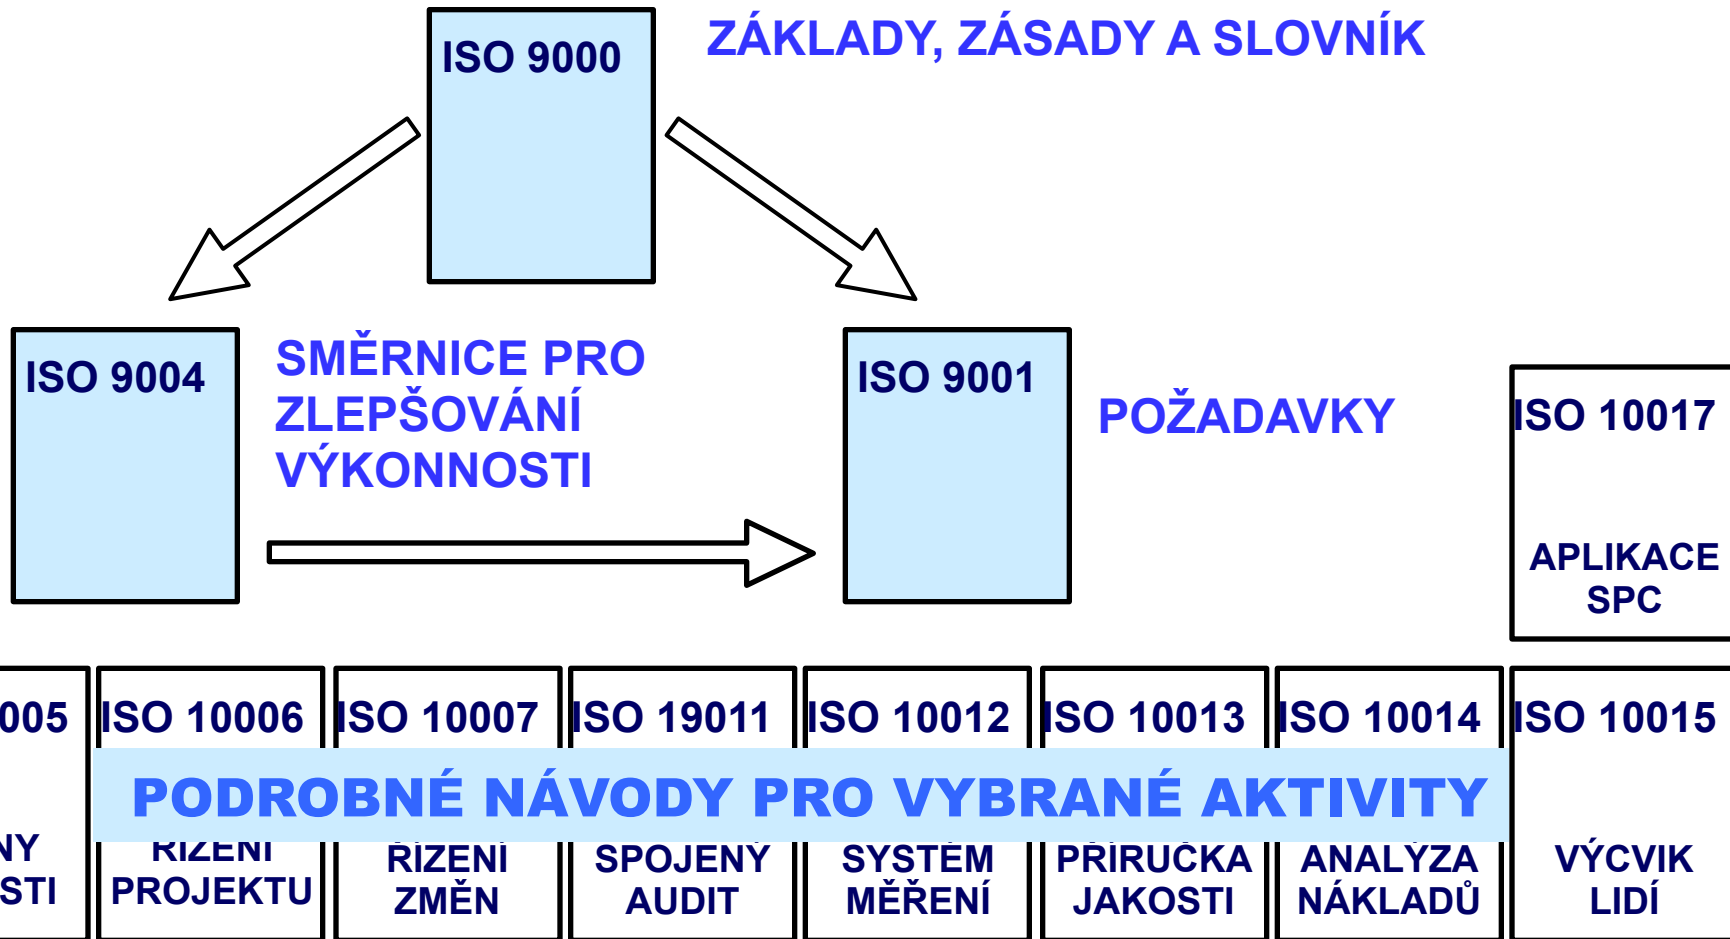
ISO 9000

ZÁKLADY, ZÁSADY A SLOVNÍK

ISO 9004

SMĚRNICE PRO ZLEPŠOVÁNÍ VÝKONNOSTI

ISO 9001

POŽADAVKY

ISO 10017

APLIKACE SPC

005

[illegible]NY
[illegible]STI

ISO 10006

ŘÍZENÍ PROJEKTU

ISO 10007

ŘÍZENÍ ZMĚN

ISO 19011

SPOJENÝ AUDIT

ISO 10012

SYSTÉM MĚŘENÍ

ISO 10013

PŘÍRUČKA JAKOSTI

ISO 10014

ANALÝZA NÁKLADŮ

ISO 10015

VÝCVIK LIDÍ

PODROBNÉ NÁVODY PRO VYBRANÉ AKTIVITY